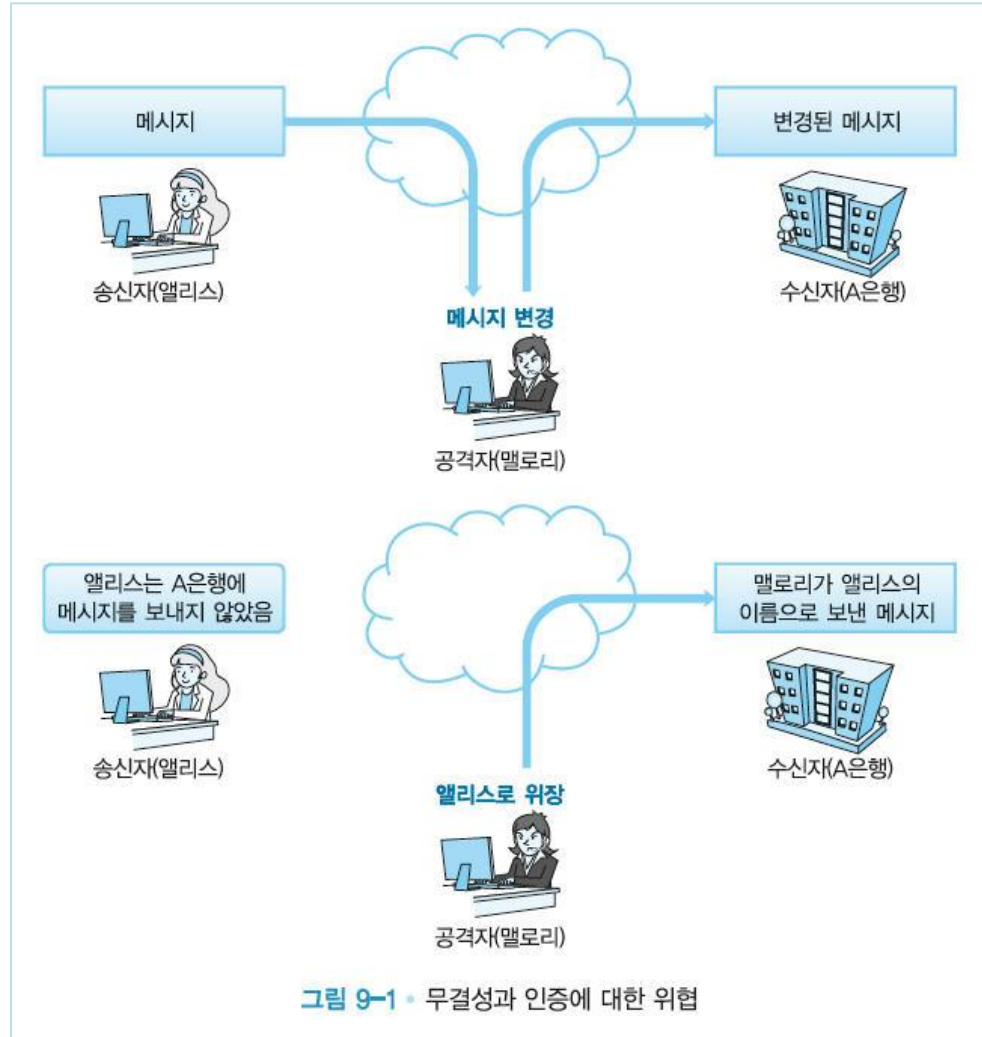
메시지

변경된 메시지

송신자(앨리스)

수신자(A은행)

메시지 변경

공격자(맬로리)

앨리스는 A은행에 메시지를 보내지 않았음

맬로리가 앨리스의 이름으로 보낸 메시지

송신자(앨리스)

수신자(A은행)

앨리스로 위장

공격자(맬로리)

그림 9-1 • 무결성과 인증에 대한 위협